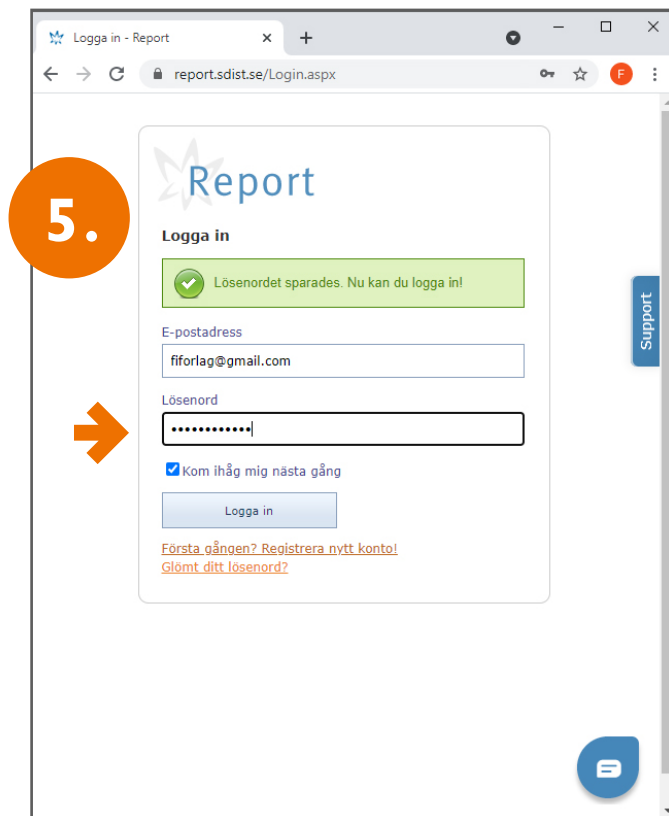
Logga in - Report

report.sdist.se/Login.aspx

F

5.

Report

Logga in

Lösenordet sparades. Nu kan du logga in!

E-postadress

fiforlag@gmail.com

Lösenord

••••••••••••

Kom ihåg mig nästa gång

Logga in

Första gången? Registrera nytt konto!

Glömt ditt lösenord?

Support